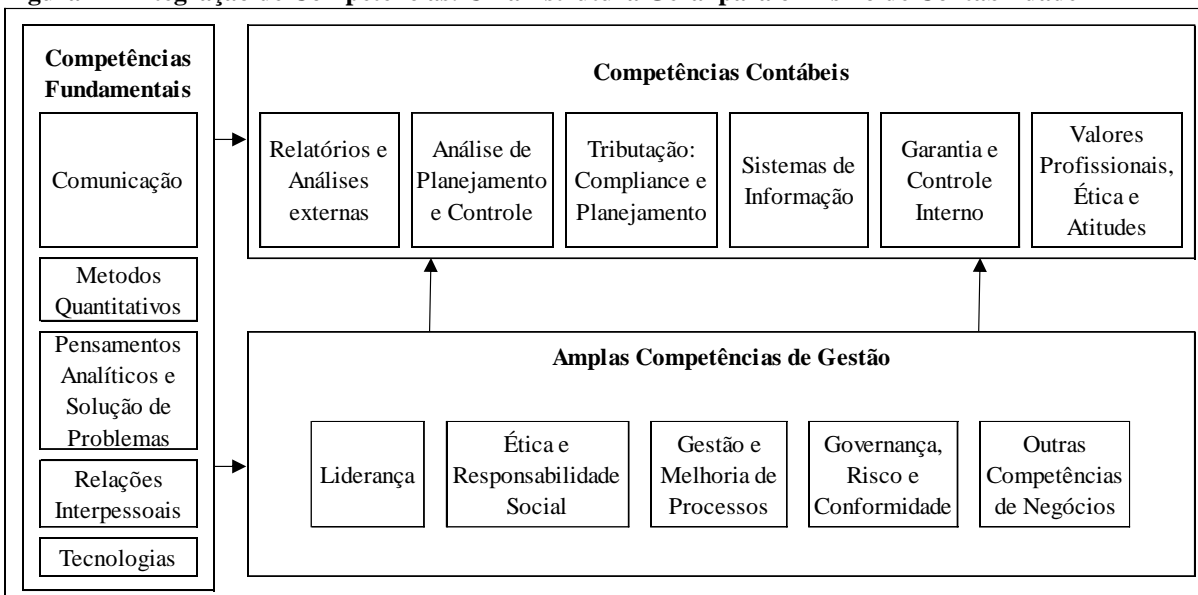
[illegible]

Competências Fundamentais

Comunicação

Metodos Quantitativos

Pensamentos Analíticos e Solução de Problemas

Relações Interpessoais

Tecnologias

Competências Contábeis

Relatórios e Análises externas

Análise de Planejamento e Controle

Tributação: Compliance e Planejamento

Sistemas de Informação

Garantia e Controle Interno

Valores Profissionais, Ética e Atitudes

Amplas Competências de Gestão

Liderança

Ética e Responsabilidade Social

Gestão e Melhoria de Processos

Governança, Risco e Conformidade

Outras Competências de Negócios